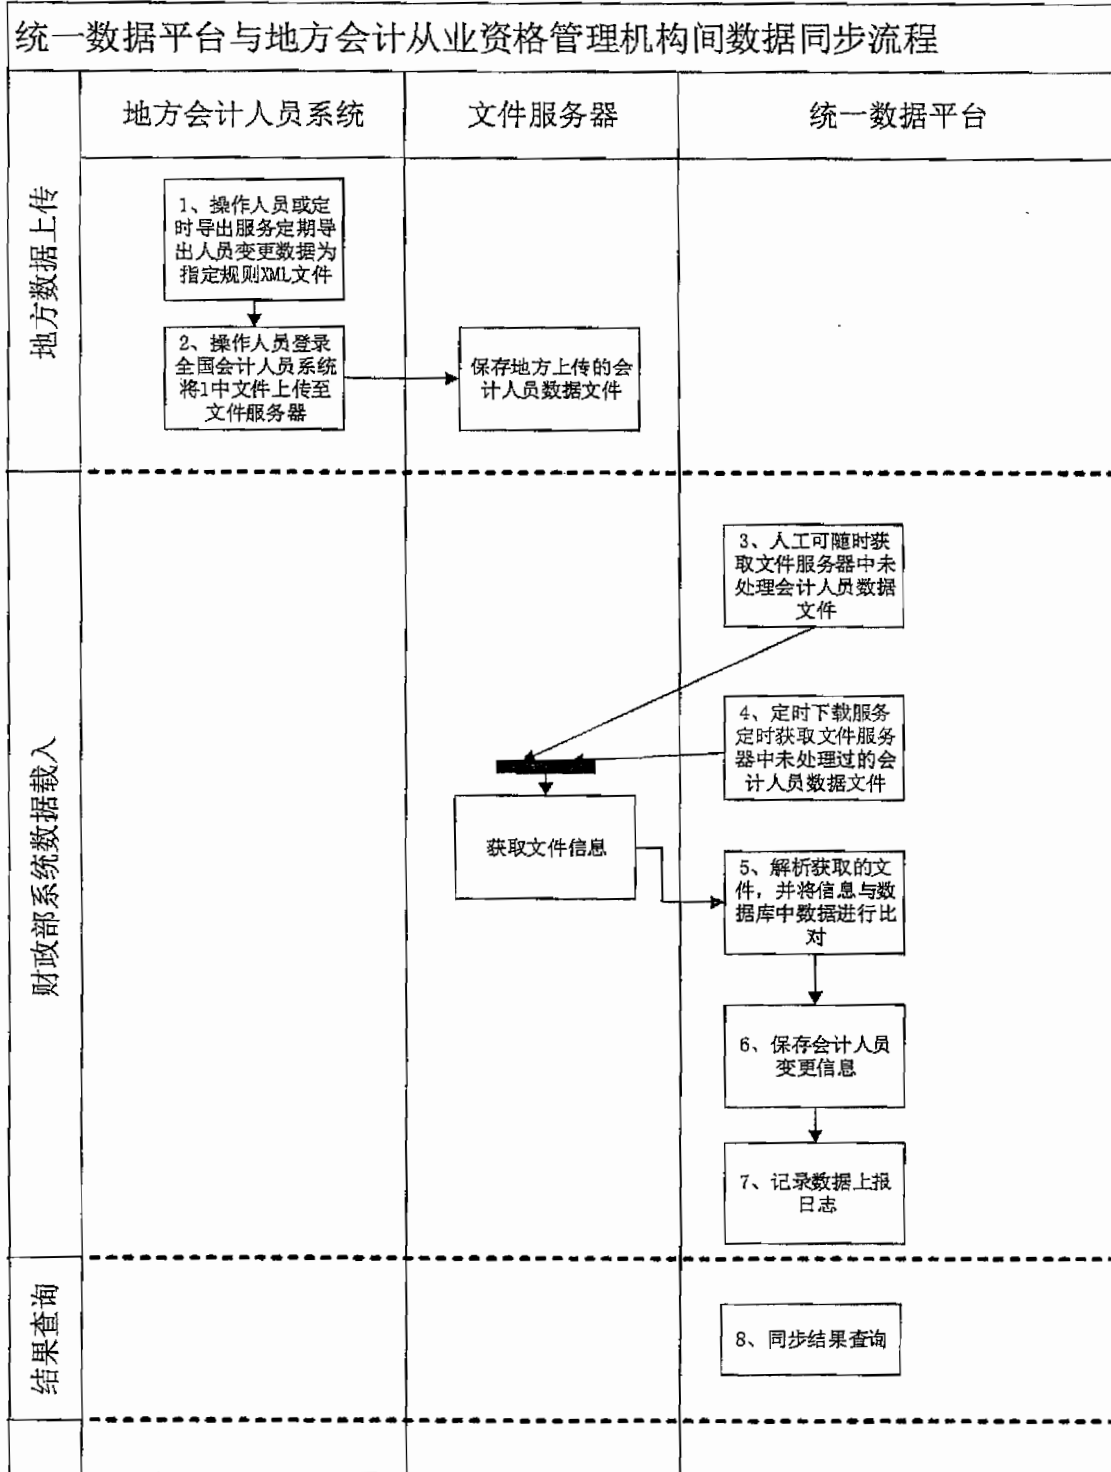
统一数据平台与地方会计从业资格管理机构间数据同步流程

地方会计人员系统

文件服务器

统一数据平台

地方数据上传

1、操作人员或定时导出服务定期导出人员变更数据为指定规则XML文件

2、操作人员登录全国会计人员系统将1中文件上传至文件服务器

保存地方上传的会计人员数据文件

财政部系统数据载入

3、人工可随时获取文件服务器中未处理会计人员数据文件

4、定时下载服务定时获取文件服务器中未处理过的会计人员数据文件

获取文件信息

5、解析获取的文件，并将信息与数据库中数据进行比对

6、保存会计人员变更信息

7、记录数据上报日志

结果查询

8、同步结果查询